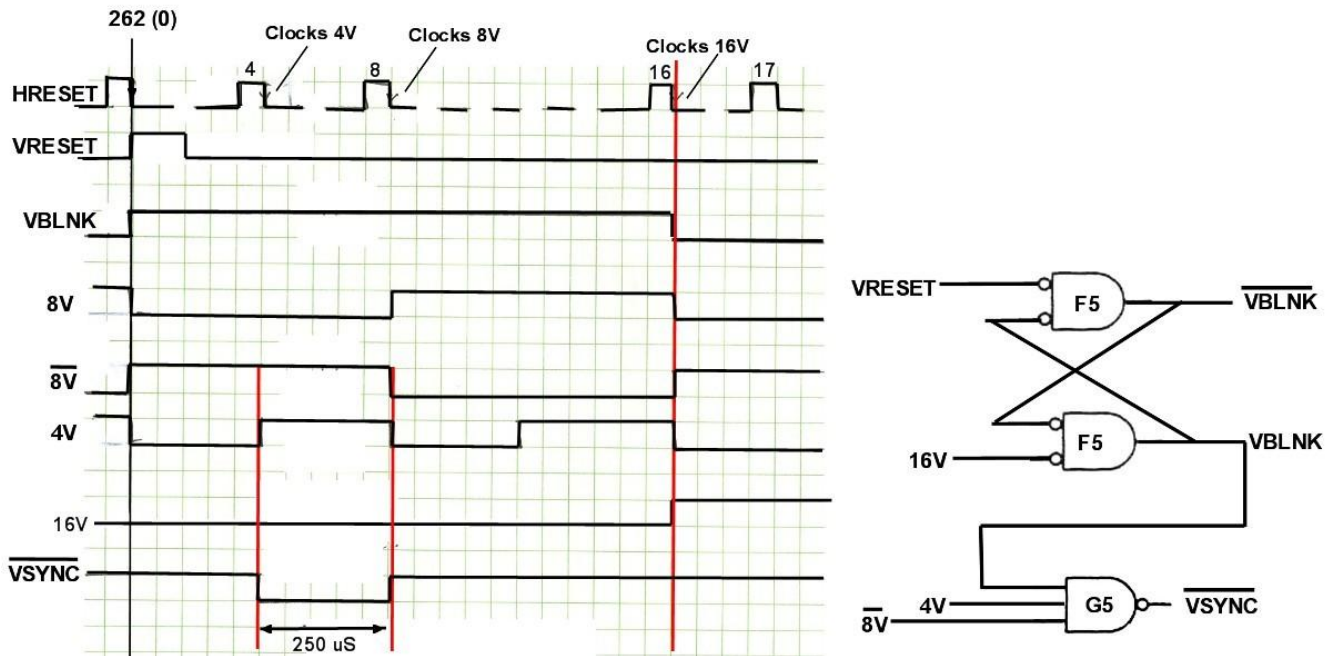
262 (0)

Clocks 4V

Clocks 8V

Clocks 16V

4

8

16

17

HRESET

VRESET

VBLNK

8V

$\overline{8V}$

4V

16V

$\overline{VSYNC}$

250 uS

VRESET

F5

$\overline{VBLNK}$

F5

16V

VBLNK

4V

$\overline{8V}$

G5

$\overline{VSYNC}$